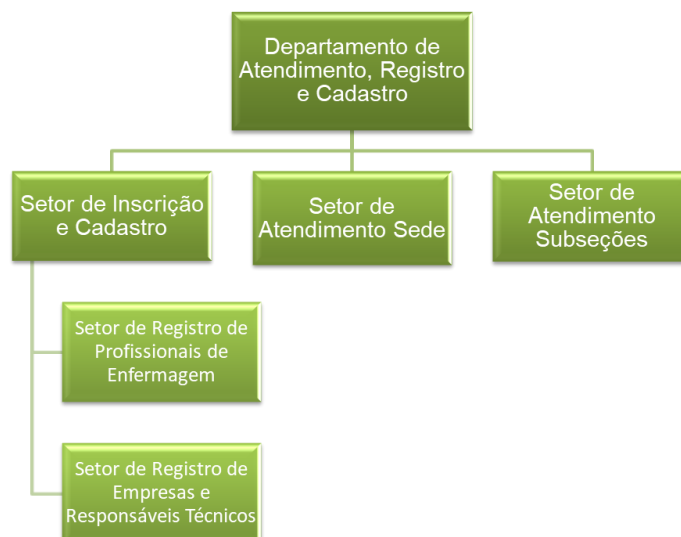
Departamento de Atendimento, Registro e Cadastro

Setor de Inscrição e Cadastro

Setor de Atendimento Sede

Setor de Atendimento Subseções

Setor de Registro de Profissionais de Enfermagem

Setor de Registro de Empresas e Responsáveis Técnicos